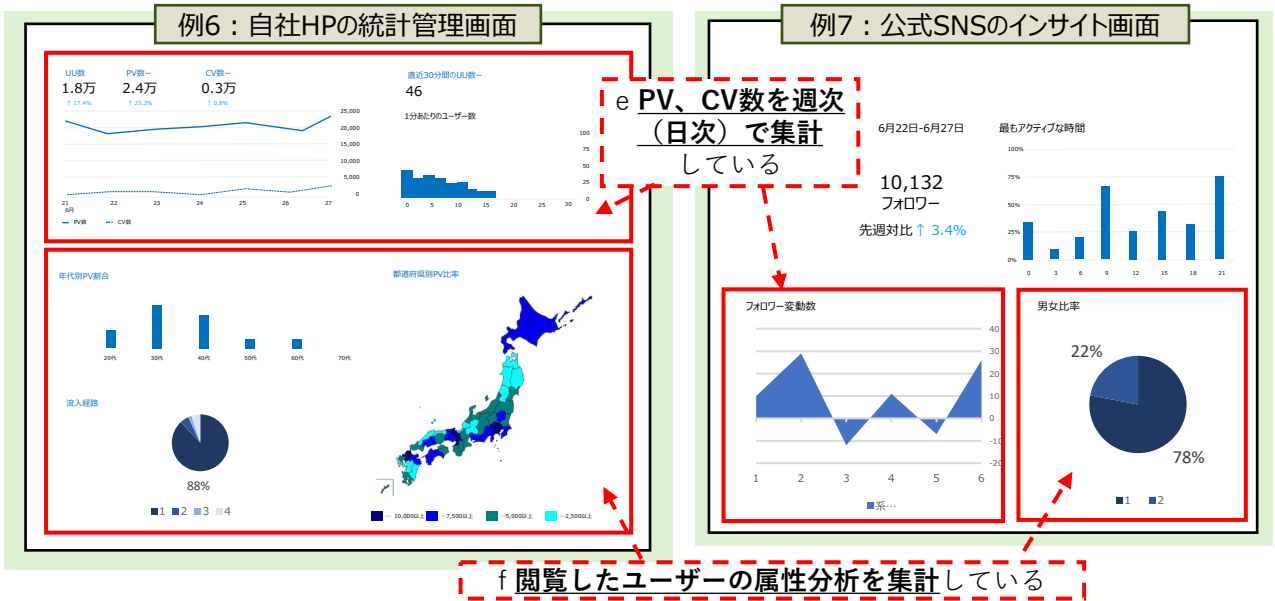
例6：自社HPの統計管理画面

UU数
1.8万
↑ 17.4%

PV数ー
2.4万
↑ 23.2%

CV数ー
0.3万
↑ 0.8%

25,000
20,000
15,000
10,000
5,000
0

21
6月
22
23
24
25
26
27

PV数
CV数

直近30分間のUU数ー
46

1分あたりのユーザー数

100
75
50
25
0

0
5
10
15
20
25
30

年代別PV割合

20代
30代
40代
50代
60代
70代

都道府県別PV比率

流入経路

88%

1
2
3
4

10,000以上
7,500以上
5,000以上
2,500以上

e PV、CV数を週次（日次）で集計している

例7：公式SNSのインサイト画面

6月22日-6月27日

10,132
フォロワー

先週対比 ↑ 3.4%

最もアクティブな時間

100%
75%
50%
25%
0%

0
3
6
9
12
15
18
21

フォロワー変動数

40
30
20
10
0
-10
-20

1
2
3
4
5
6

系…

男女比率

22%
78%

1
2

f 閲覧したユーザーの属性分析を集計している